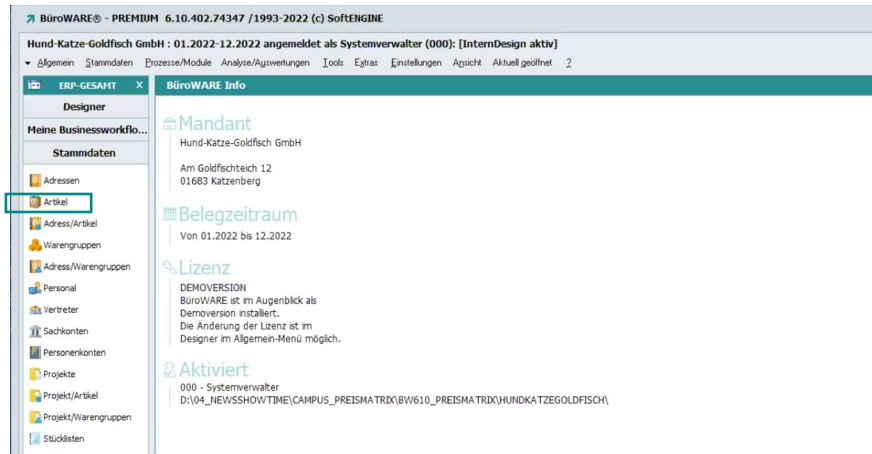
BüroWARE® - PREMIUM 6.10.402.74347 /1993-2022 (c) SoftENGINE

Hund-Katze-Goldfisch GmbH : 01.2022-12.2022 angemeldet als Systemverwalter (000): [InternDesign aktiv]

Allgemein Stammdaten Prozesse/Module Analyse/Auswertungen Tools Extras Einstellungen Ansicht Aktuell geöffnet ?

ERP-GESAMT X

Designer

Meine Businessworkflo...

Stammdaten

Adressen
Artikel
Adress/Artikel
Warengruppen
Adress/Warengruppen
Personal
Vertreter
Sachkonten
Personenkonten
Projekte
Projekt/Artikel
Projekt/Warengruppen
Stücklisten

BüroWARE Info

Mandant
Hund-Katze-Goldfisch GmbH

Am Goldfischteich 12
01683 Katzenberg

Belegzeitraum
Von 01.2022 bis 12.2022

Lizenz
DEMOVERSION
BüroWARE ist im Augenblick als Demoversion installiert.
Die Änderung der Lizenz ist im Designer im Allgemein-Menü möglich.

Aktiviert
000 - Systemverwalter
D:\04_NEWSSHOWTIME\CAMPUS_PREISMATRIX\BW610_PREISMATRIX\HUNDKATZEGOLDFISCH\